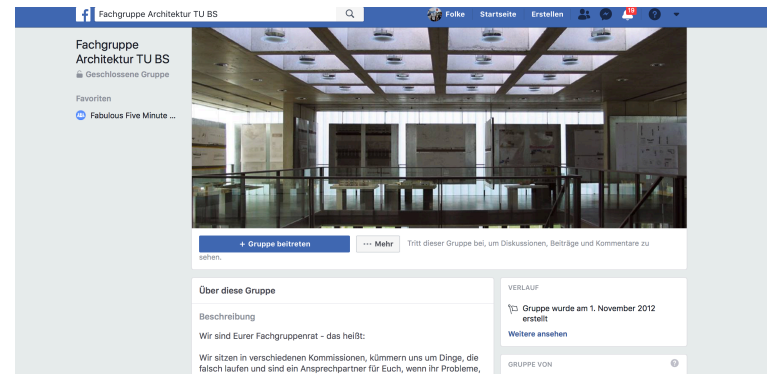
f Fachgruppe Architektur TU BS

Folke Startseite Erstellen 19

Fachgruppe Architektur TU BS
Geschlossene Gruppe

Favoriten

Fabulous Five Minute ...

+ Gruppe beitreten

··· Mehr

Tritt dieser Gruppe bei, um Diskussionen, Beiträge und Kommentare zu sehen.

Über diese Gruppe

Beschreibung

Wir sind Eurer Fachgruppenrat - das heißt:

Wir sitzen in verschiedenen Kommissionen, kümmern uns um Dinge, die falsch laufen und sind ein Ansprechpartner für Euch, wenn ihr Probleme,

VERLAUF

Gruppe wurde am 1. November 2012 erstellt

Weitere ansehen

GRUPPE VON